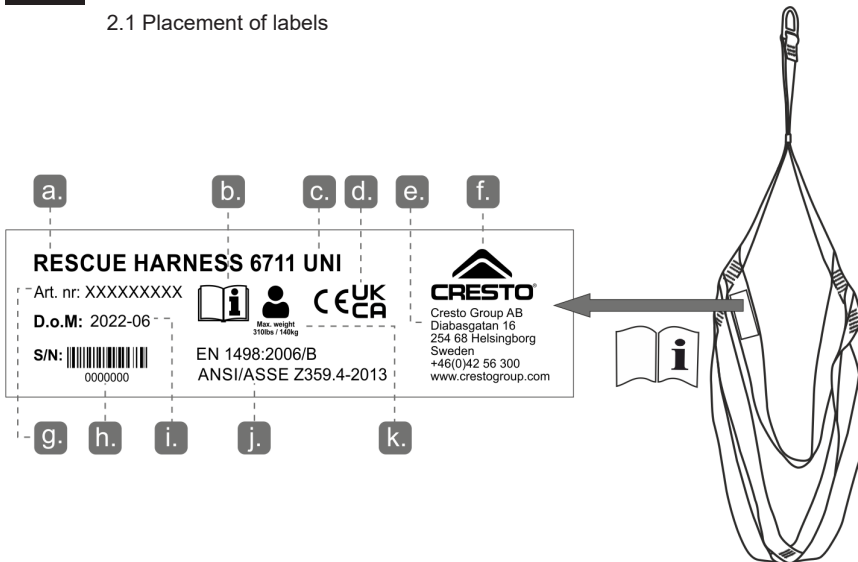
2.1 Placement of labels

a.
b.
c.
d.
e.
f.

RESCUE HARNESS 6711 UNI

Art. nr: XXXXXXXXX

D.o.M: 2022-06

S/N:
0000000

Max. weight 310lbs / 140kg

CE UK CA

EN 1498:2006/B
ANSI/ASSE Z359.4-2013

CRESTO
Cresto Group AB
Diabasgatan 16
254 68 Helsingborg
Sweden
+46(0)42 56 300
www.crestogroup.com

g.
h.
i.
j.
k.

i